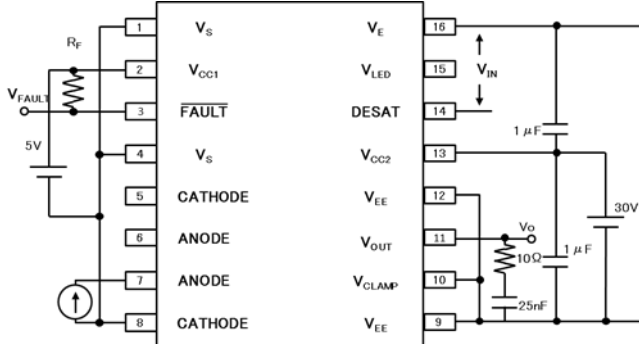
$R_F$

$V_{FAULT}$

5V

1 $V_S$
2 $V_{CC1}$
3 $\overline{FAULT}$
4 $V_S$
5 CATHODE
6 ANODE
7 ANODE
8 CATHODE

$V_E$ 16
$V_{LED}$ 15
DESAT 14
$V_{CC2}$ 13
$V_{EE}$ 12
$V_{OUT}$ 11
$V_{CLAMP}$ 10
$V_{EE}$ 9

$V_{IN}$

1 $\mu$F

30V

Vo

10Ω

1 $\mu$F

25nF